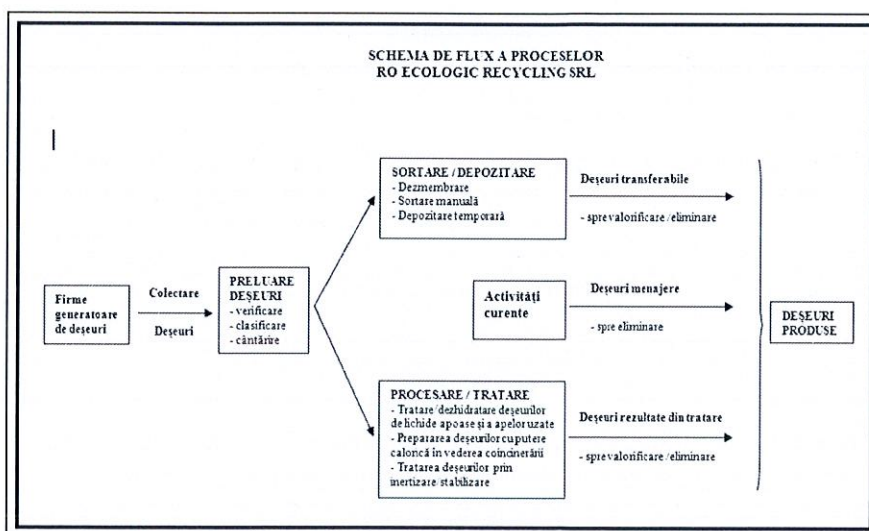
SCHEMA DE FLUX A PROCESELOR
RO ECOLOGIC RECYCLING SRL

SORTARE / DEPOZITARE
- Dezmembrare
- Sortare manuală
- Depozitare temporară

Deşeuri transferabile

- spre valorificare / eliminare

Firme generatoare de deşeuri

Colectare

Deşeuri

PRELUARE DEŞEURI
- verificare
- clasificare
- cântărire

Activităţi curente

Deşeuri menajere

- spre eliminare

DEŞEURI PRODUSE

PROCESARE / TRATARE
- Tratare/dezhidratare deşeurilor de lichide apoase şi a apelor uzate
- Prepararea deşeurilor cu putere calorică în vederea coincinerării
- Tratarea deşeurilor prin inertizare/stabilizare

Deşeuri rezultate din tratare

- spre valorificare / eliminare